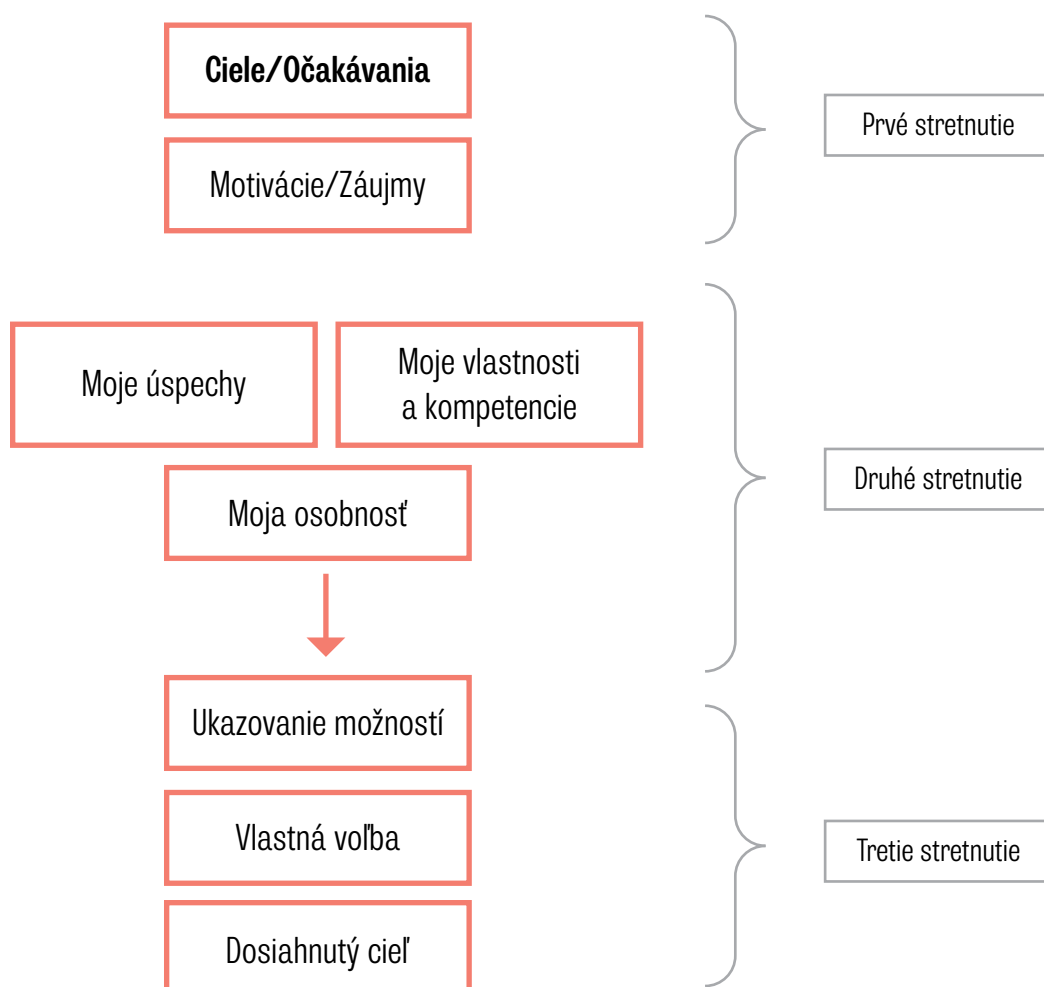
Ciele/Očakávania

Motivácie/Záujmy

Prvé stretnutie

Moje úspechy

Moje vlastnosti a kompetencie

Moja osobnosť

Druhé stretnutie

Ukazovanie možností

Vlastná voľba

Dosiahnutý cieľ

Tretie stretnutie